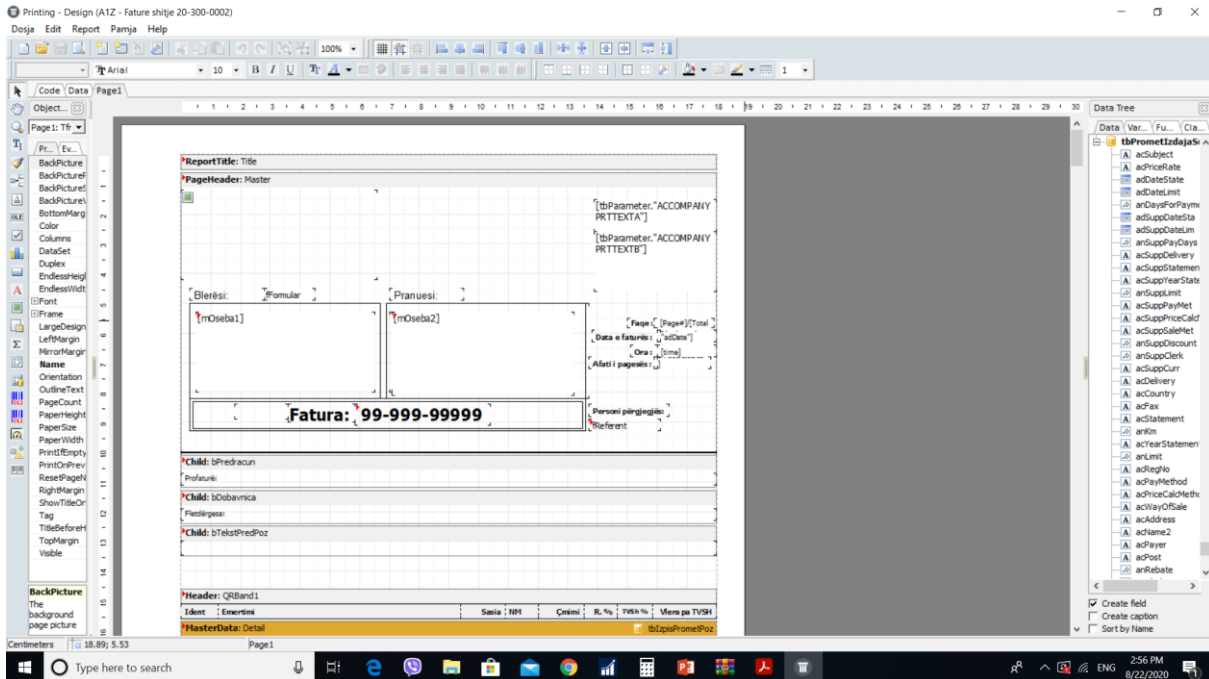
Printing - Design (A1Z - Fature shitje 20-300-0002)

Dosja Edit Report Pamja Help

100%

Arial 10 B I U 1

Code Data Page1

Object...

Page1: Tfr

Pr... Ev...

BackPicture
BackPictureF
BackPictureS
BackPictureV
BottomMarg
Color
Columns
DataSet
Duplex
EndlessHeigl
EndlessWidt
Font
Frame
LargeDesign
LeftMargin
MirrorMargin
Name
Orientation
OutlineText
PageCount
PaperHeight
PaperSize
PaperWidth
PrintIfEmpty
PrintOnPrev
ResetPageN
RightMargin
ShowTitleOr
Tag
TitleBeforeH
TopMargin
Visible

BackPicture
The background page picture

ReportTitle: Title

PageHeader: Master

[tbParameter."ACCOMPANYPRTTEXTA"]

[tbParameter."ACCOMPANYPRTTEXTB"]

Bleresi: Formular

Pranuesi:

[mOseba1]

[mOseba2]

Faqe: [Page#]/[Total

Data e faturës: [adDate]

Ora: [time]

Afati i pagesës:

Fatura: 99-999-99999

Personi përgjegjës:

Referent

Child: bPredracun

Profaturë:

Child: bDobavnica

Fletdërgesa:

Child: bTekstPredPoz

Header: QRBand1

Ident Emertimi Sasia NM Çmimi R. % TVSh % Vlera pa TVSH

MasterData: Detail

tbIzpisPrometPoz

Data Tree

Data Var... Fu... Cla...

tbPrometIzdajaS
acSubject
acPriceRate
adDateState
adDateLimit
anDaysForPayme
adSuppDateSta
adSuppDateLim
anSuppPayDays
acSuppDelivery
acSuppStatemen
acSuppYearState
anSuppLimit
acSuppPayMet
acSuppPriceCalc
acSuppSaleMet
anSuppDiscount
anSuppClerk
acSuppCurr
acDelivery
acCountry
acFax
acStatement
anKm
acYearStatemen
anLimit
acRegNo
acPayMethod
acPriceCalcMeth
acWayOfSale
acAddress
acName2
acPayer
acPost
anRebate

Create field
Create caption
Sort by Name

Centimeters 18.89; 5.53 Page1

Type here to search

ENG 2:56 PM 8/22/2020